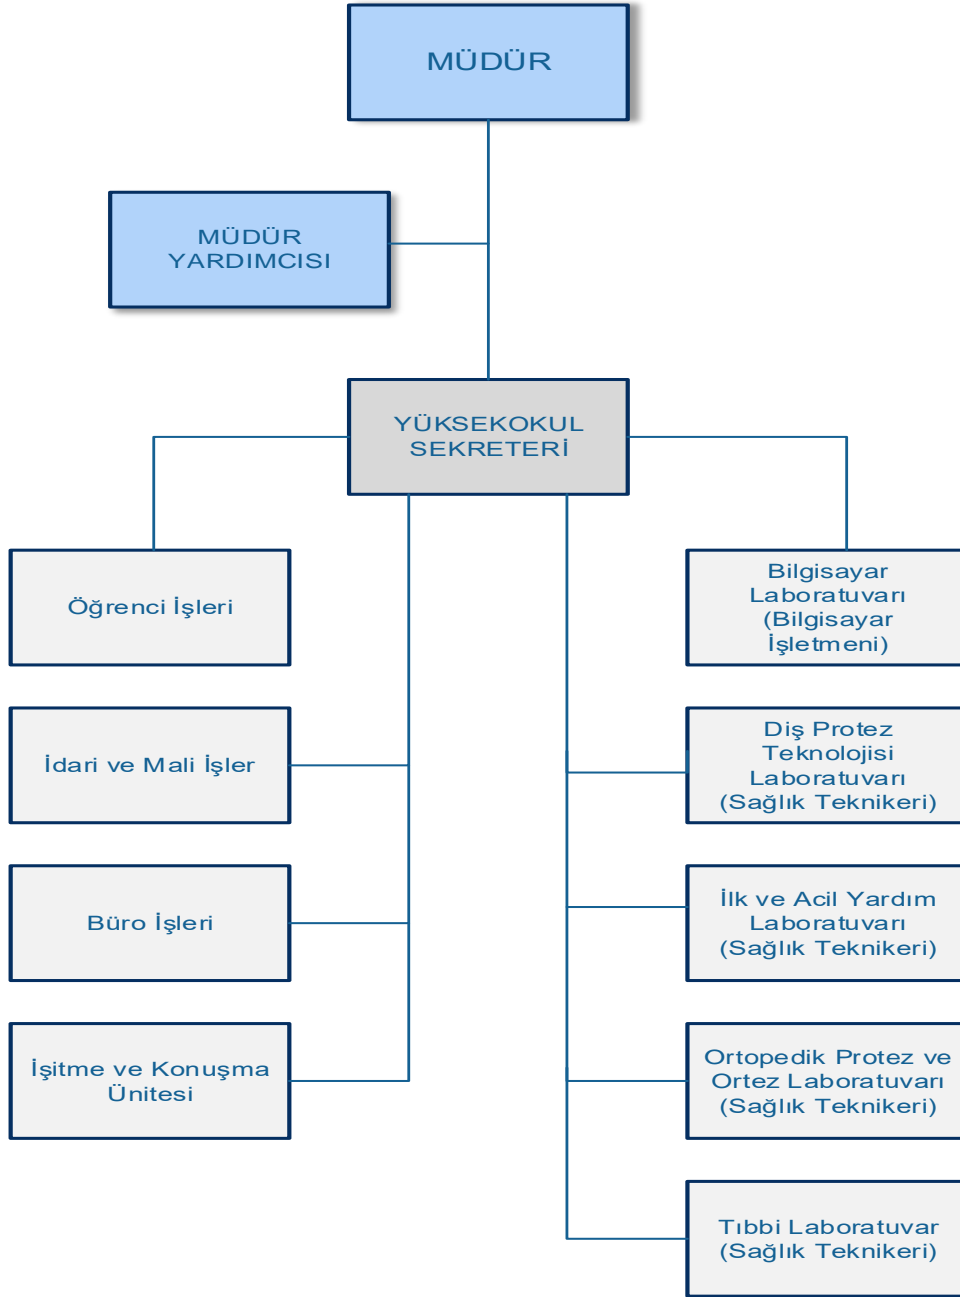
MÜDÜR

MÜDÜR YARDIMCISI

YÜKSEKOKUL SEKRETERİ

Öğrenci İşleri

İdari ve Mali İşler

Büro İşleri

İşitme ve Konuşma Ünitesi

Bilgisayar Laboratuvarı (Bilgisayar İşletmeni)

Diş Protez Teknolojisi Laboratuvarı (Sağlık Teknikeri)

İlk ve Acil Yardım Laboratuvarı (Sağlık Teknikeri)

Ortopedik Protez ve Ortez Laboratuvarı (Sağlık Teknikeri)

Tıbbi Laboratuvar (Sağlık Teknikeri)